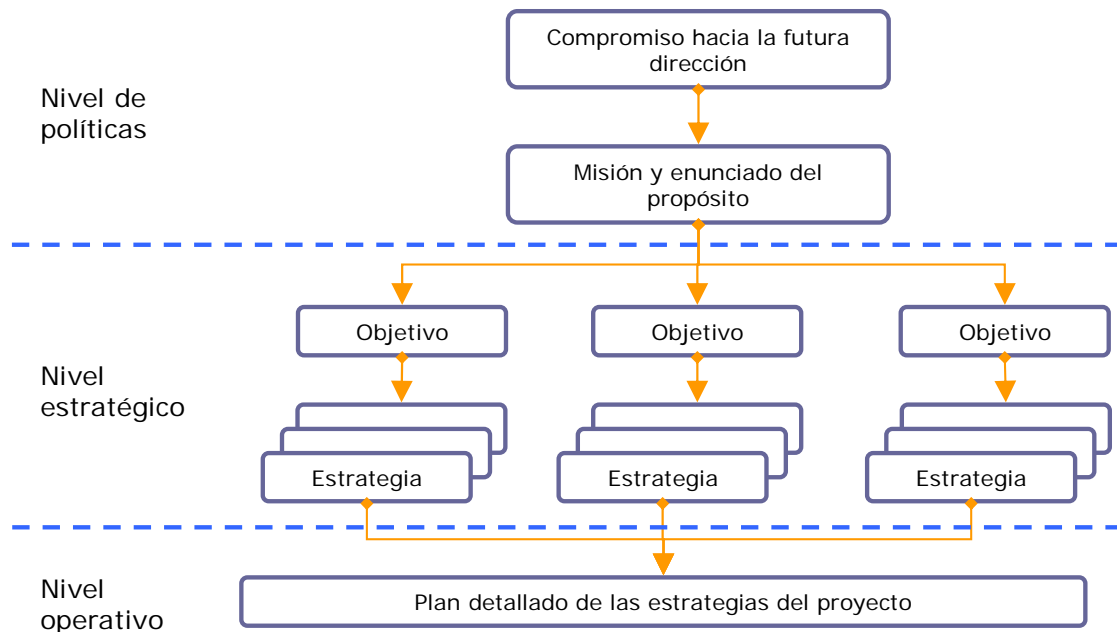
Nivel de políticas

Compromiso hacia la futura dirección

Misión y enunciado del propósito

Nivel estratégico

Objetivo

Objetivo

Objetivo

Estrategia

Estrategia

Estrategia

Nivel operativo

Plan detallado de las estrategias del proyecto